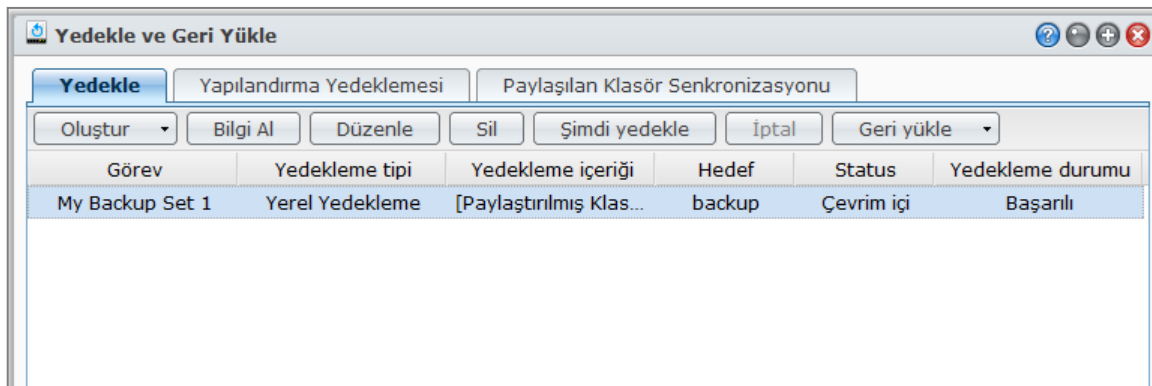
Yedekle ve Geri Yükle

Yedekle | Yapılandırma Yedeklemesi | Paylaşılan Klasör Senkronizasyonu

Oluştur | Bilgi Al | Düzenle | Sil | Şimdi yedekle | İptal | Geri yükle

| Görev | Yedekleme tipi | Yedekleme içeriği | Hedef | Status | Yedekleme durumu |
|---|---|---|---|---|---|
| My Backup Set 1 | Yerel Yedekleme | [Paylaştırılmış Klas... | backup | Çevrim içi | Başarılı |